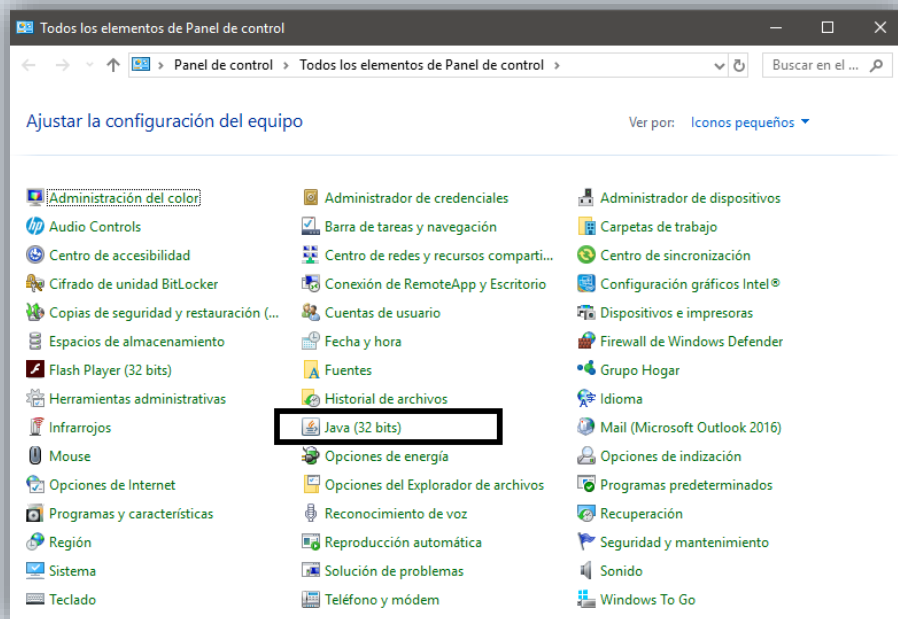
Todos los elementos de Panel de control

Panel de control › Todos los elementos de Panel de control ›

Buscar en el ...

Ajustar la configuración del equipo

Ver por: Iconos pequeños

Administración del color
Audio Controls
Centro de accesibilidad
Cifrado de unidad BitLocker
Copias de seguridad y restauración (...
Espacios de almacenamiento
Flash Player (32 bits)
Herramientas administrativas
Infrarrojos
Mouse
Opciones de Internet
Programas y características
Región
Sistema
Teclado

Administrador de credenciales
Barra de tareas y navegación
Centro de redes y recursos comparti...
Conexión de RemoteApp y Escritorio
Cuentas de usuario
Fecha y hora
Fuentes
Historial de archivos
Java (32 bits)
Opciones de energía
Opciones del Explorador de archivos
Reconocimiento de voz
Reproducción automática
Solución de problemas
Teléfono y módem

Administrador de dispositivos
Carpetas de trabajo
Centro de sincronización
Configuración gráficos Intel®
Dispositivos e impresoras
Firewall de Windows Defender
Grupo Hogar
Idioma
Mail (Microsoft Outlook 2016)
Opciones de indización
Programas predeterminados
Recuperación
Seguridad y mantenimiento
Sonido
Windows To Go